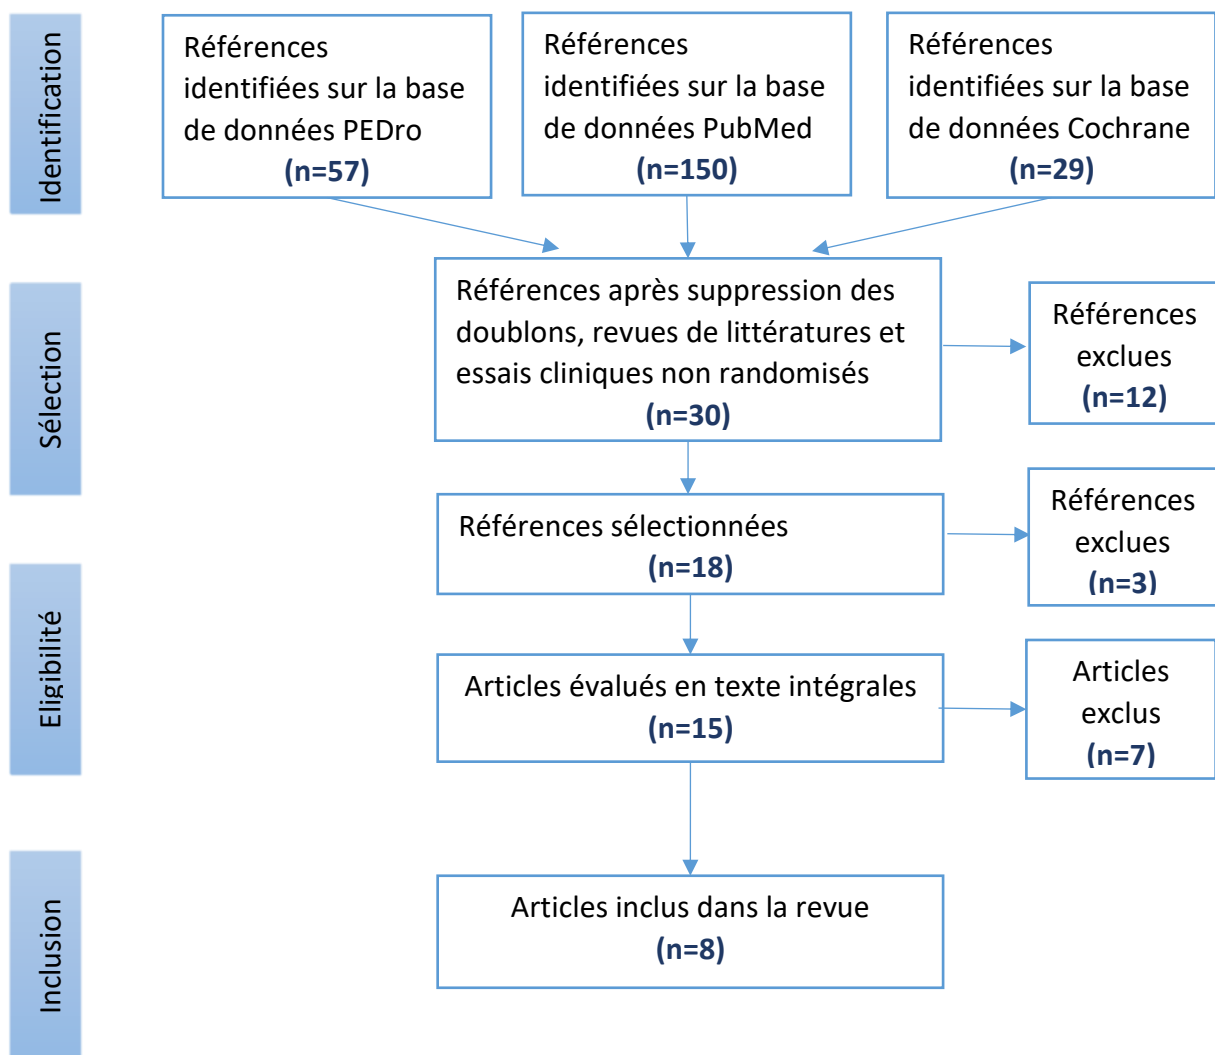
Identification

Références identifiées sur la base de données PEDro (n=57)

Références identifiées sur la base de données PubMed (n=150)

Références identifiées sur la base de données Cochrane (n=29)

Sélection

Références après suppression des doublons, revues de littératures et essais cliniques non randomisés (n=30)

Références exclues (n=12)

Références sélectionnées (n=18)

Références exclues (n=3)

Eligibilité

Articles évalués en texte intégrales (n=15)

Articles exclus (n=7)

Inclusion

Articles inclus dans la revue (n=8)